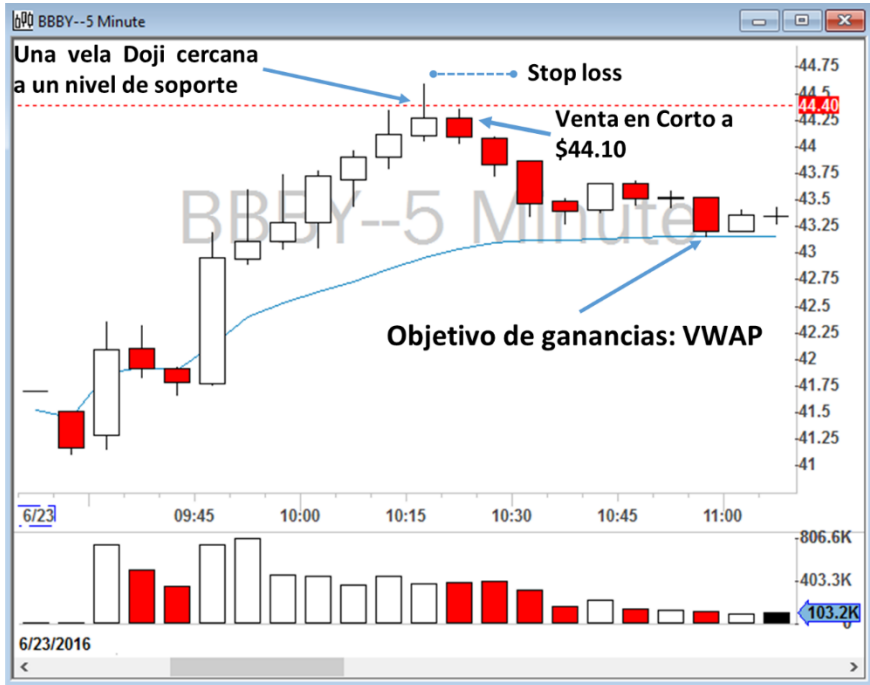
BBBY--5 Minute

Una vela Doji cercana a un nivel de soporte

Stop loss

Venta en Corto a $44.10

BBBY--5 Minute

Objetivo de ganancias: VWAP

44.75
44.40
44.25
44
43.75
43.5
43.25
43
42.75
42.5
42.25
42
41.75
41.5
41.25
41

6/23
09:45
10:00
10:15
10:30
10:45
11:00

806.6K
403.3K
103.2K
0

6/23/2016